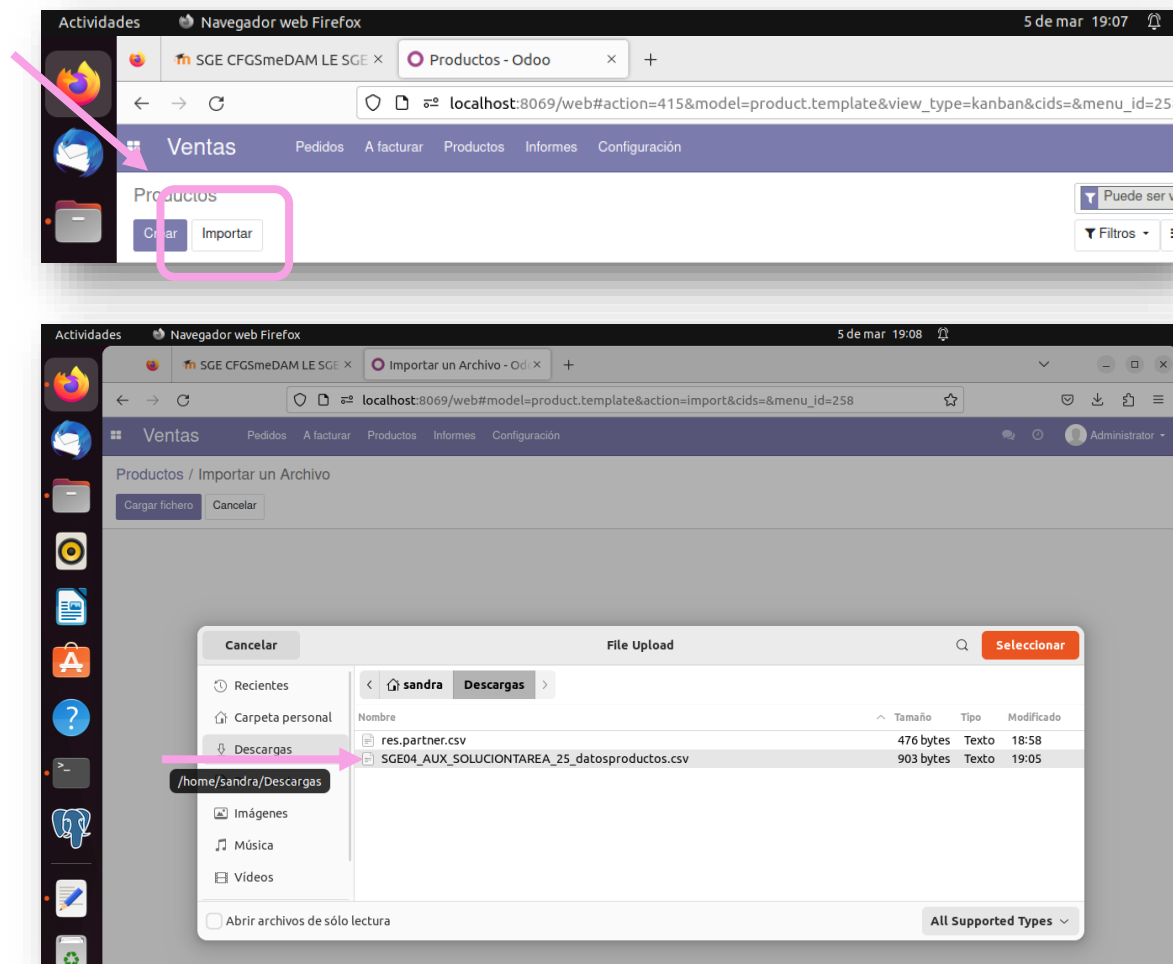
Actividades Navegador web Firefox 5 de mar 19:07

SGE CFGSmeDAM LE SGE × Productos - Odoo × +

localhost:8069/web#action=415&model=product.template&view_type=kanban&cids=&menu_id=25

Ventas Pedidos A facturar Productos Informes Configuración

Productos

Crear Importar

Puede ser v

Filtros

Actividades Navegador web Firefox 5 de mar 19:08

SGE CFGSmeDAM LE SGE × Importar un Archivo - Od ×  +

localhost:8069/web#model=product.template&action=import&cids=&menu_id=258

Ventas Pedidos A facturar Productos Informes Configuración Administrator

Productos / Importar un Archivo

Cargar fichero Cancelar

Cancelar File Upload Seleccionar

Recientes
Carpeta personal
Descargas
/home/sandra/Descargas
Imágenes
Música
Vídeos

sandra Descargas

| Nombre | Tamaño | Tipo | Modificado |
|---|---|---|---|
| res.partner.csv | 476 bytes | Texto | 18:58 |
| SGE04_AUX_SOLUCIONTAREA_25_datosproductos.csv | 903 bytes | Texto | 19:05 |

Abrir archivos de sólo lectura

All Supported Types